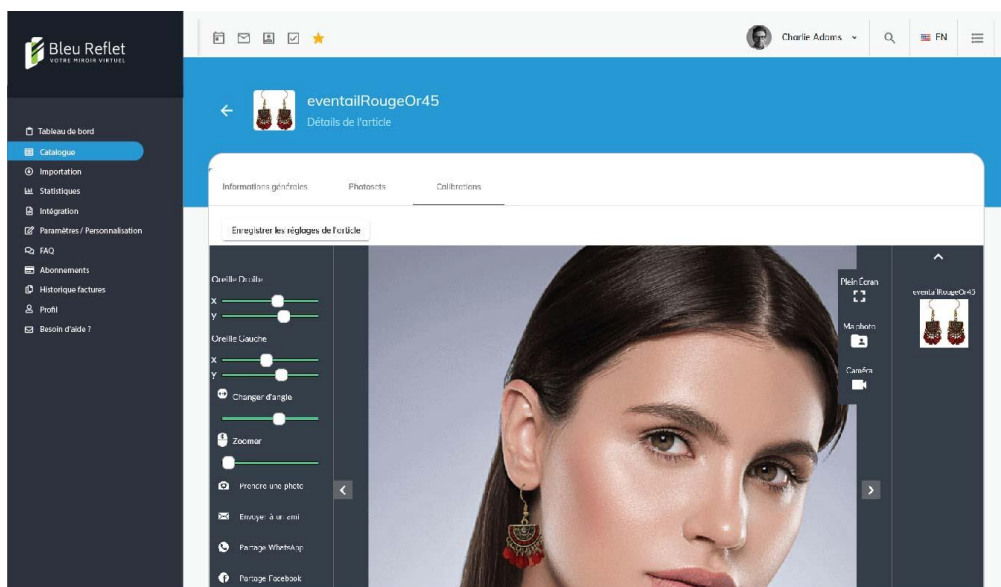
Bleu Reflet
VOTRE MIROIR VIRTUEL

Tableau de bord
Catalogue
Importation
Statistiques
Intégration
Paramètres / Personnalisation
FAQ
Abonnements
Historique factures
Profil
Besoin d'aide ?

Charlie Adams
EN

eventailRougeOr45
Détails de l'article

Informations générales
Photosets
Calibrations

Enregistrer les réglages de l'article

Oreille Droite
x
y
Oreille Gauche
x
y
Changer d'angle
Zoomer
Prendre une photo
Envoyer à un ami
Partage WhatsApp
Partage Facebook

Plein Écran
Ma photo
Caméra

eventailRougeOr45